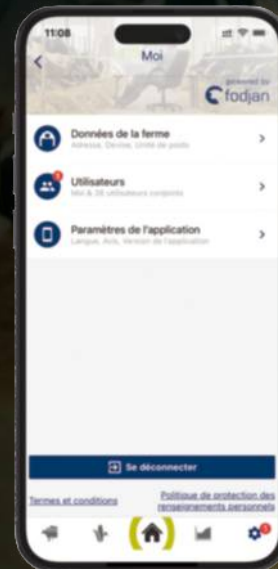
11:08

Moi

powered by
fodjan

Données de la ferme
Adresse, Devise, Unité de poids

Utilisateurs
Moi & 36 utilisateurs conjoints

Paramètres de l'application
Langue, Avis, Version de l'application

Se déconnecter

Termes et conditions

Politique de protection des renseignements personnels